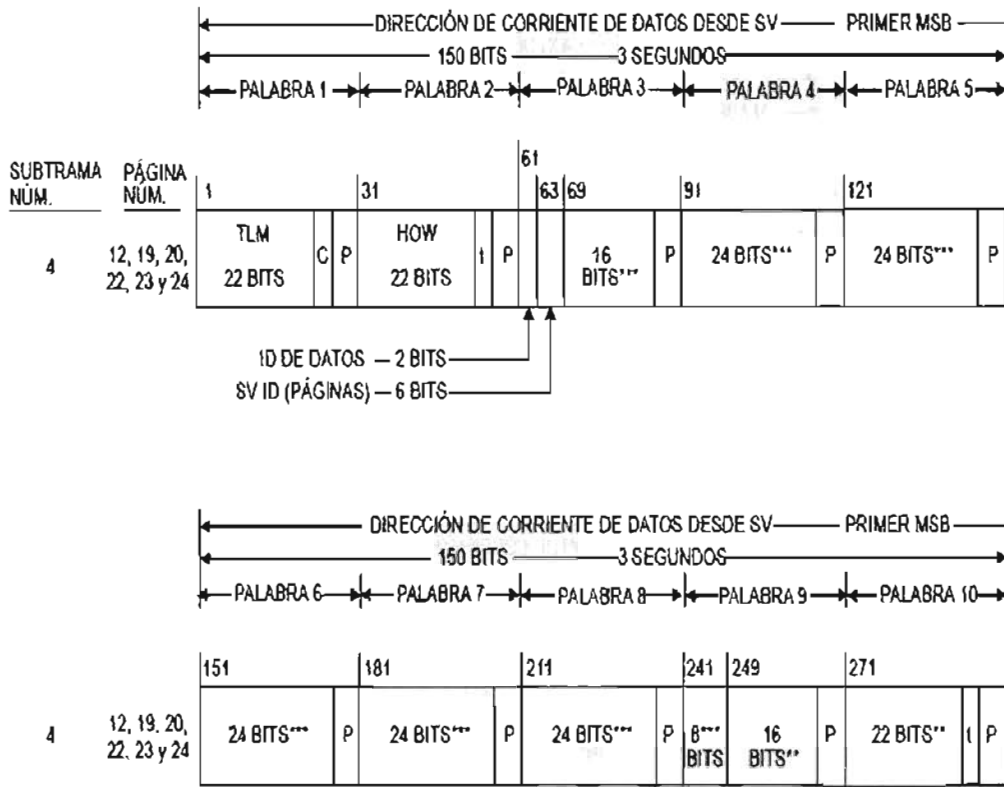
DIRECCIÓN DE CORRIENTE DE DATOS DESDE SV — PRIMER MSB
150 BITS — 3 SEGUNDOS
PALABRA 1 PALABRA 2 PALABRA 3 PALABRA 4 PALABRA 5

| SUBTRAMA NÚM. | PÁGINA NÚM. | 1 | | | 31 | | | 61 | 63 | 69 | | 91 | | 121 | |
|---|---|---|---|---|---|---|---|---|---|---|---|---|---|---|---|
| 4 | 12, 19, 20, 22, 23 y 24 | TLM 22 BITS | C | P | HOW 22 BITS | t | P | | | 16 BITS*** | P | 24 BITS*** | P | 24 BITS*** | P |

ID DE DATOS — 2 BITS
SV ID (PÁGINAS) — 6 BITS

DIRECCIÓN DE CORRIENTE DE DATOS DESDE SV — PRIMER MSB
150 BITS — 3 SEGUNDOS
PALABRA 6 PALABRA 7 PALABRA 8 PALABRA 9 PALABRA 10

| | | 151 | | 181 | | 211 | | 241 | 249 | | 271 | | |
|---|---|---|---|---|---|---|---|---|---|---|---|---|---|
| 4 | 12, 19, 20, 22, 23 y 24 | 24 BITS*** | P | 24 BITS*** | P | 24 BITS*** | P | 8*** BITS | 16 BITS** | P | 22 BITS** | t | P |